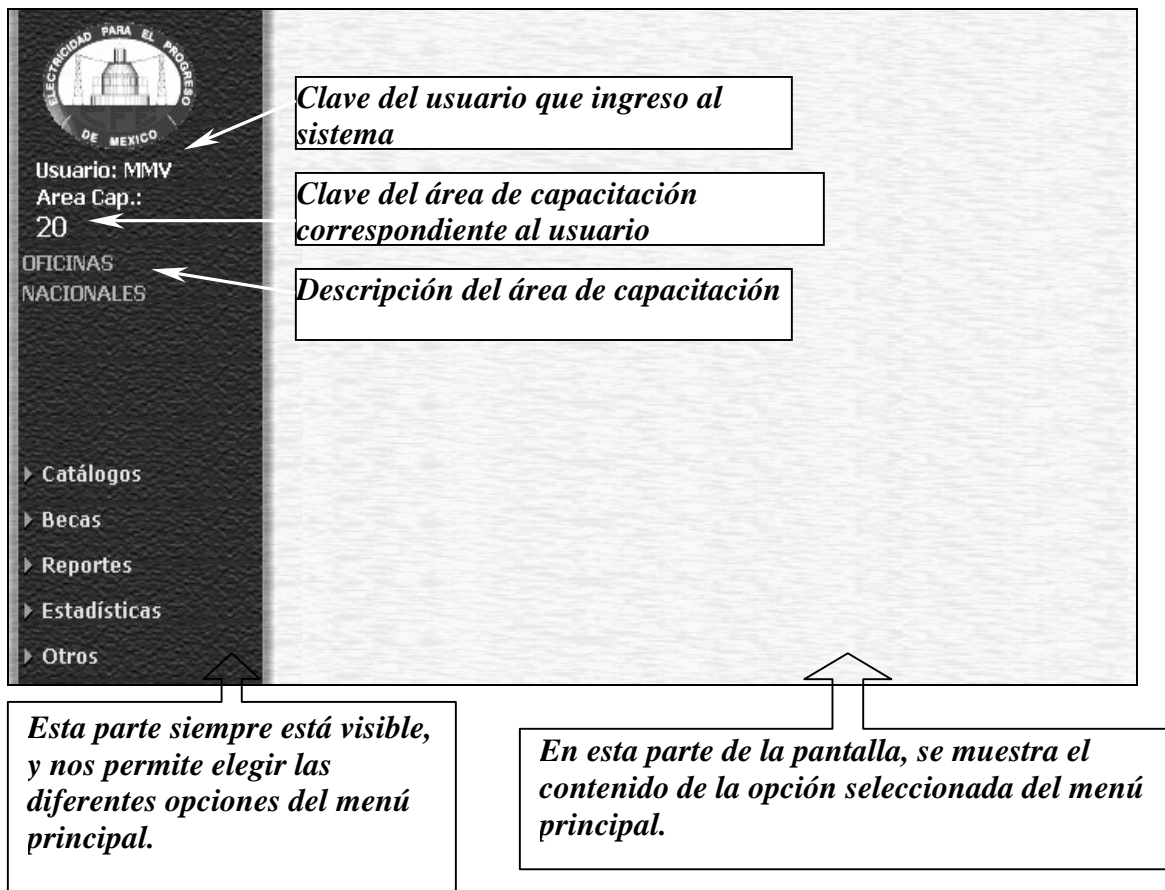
ELECTRICIDAD PARA EL PROGRESO DE MEXICO

Usuario: MMV
Area Cap.:
20
OFICINAS NACIONALES

Clave del usuario que ingreso al sistema

Clave del área de capacitación correspondiente al usuario

Descripción del área de capacitación

▸ Catálogos
▸ Becas
▸ Reportes
▸ Estadísticas
▸ Otros

Esta parte siempre está visible, y nos permite elegir las diferentes opciones del menú principal.

En esta parte de la pantalla, se muestra el contenido de la opción seleccionada del menú principal.